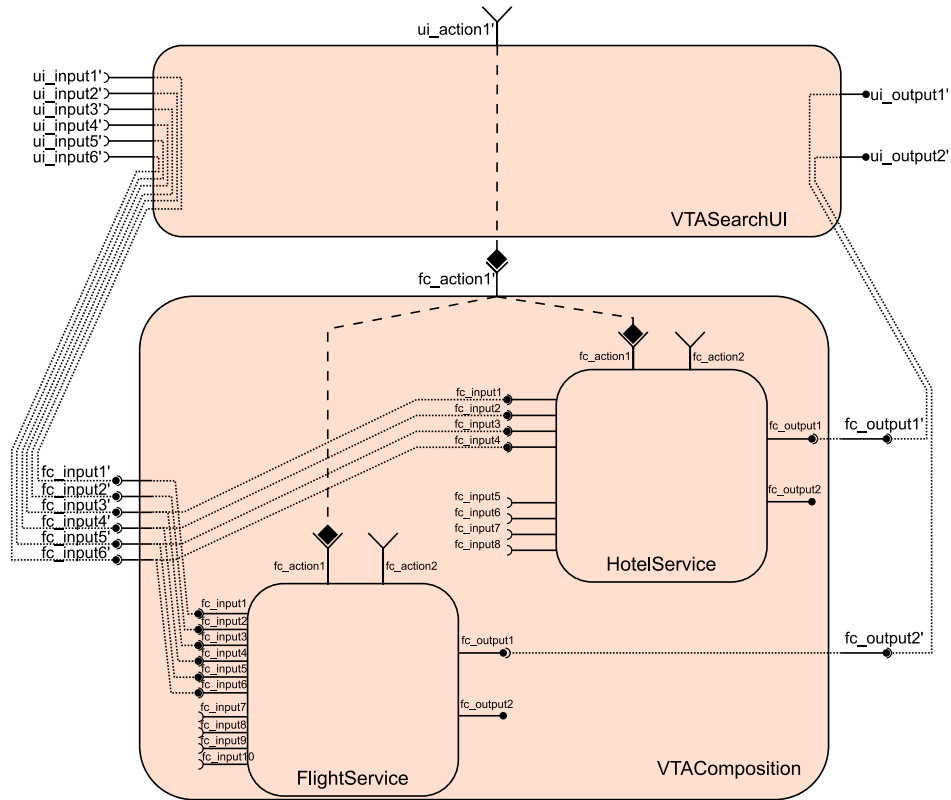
ui_action1'

ui_input1'
ui_input2'
ui_input3'
ui_input4'
ui_input5'
ui_input6'

ui_output1'
ui_output2'

VTASearchUI

fc_action1'

fc_action1
fc_action2

fc_input1
fc_input2
fc_input3
fc_input4

fc_output1
fc_output1'
fc_output2

fc_input5
fc_input6
fc_input7
fc_input8

HotelService

fc_input1'
fc_input2'
fc_input3'
fc_input4'
fc_input5'
fc_input6'

fc_action1
fc_action2

fc_input1
fc_input2
fc_input3
fc_input4
fc_input5
fc_input6
fc_input7
fc_input8
fc_input9
fc_input10

fc_output1
fc_output2'
fc_output2

FlightService

VTAComposition